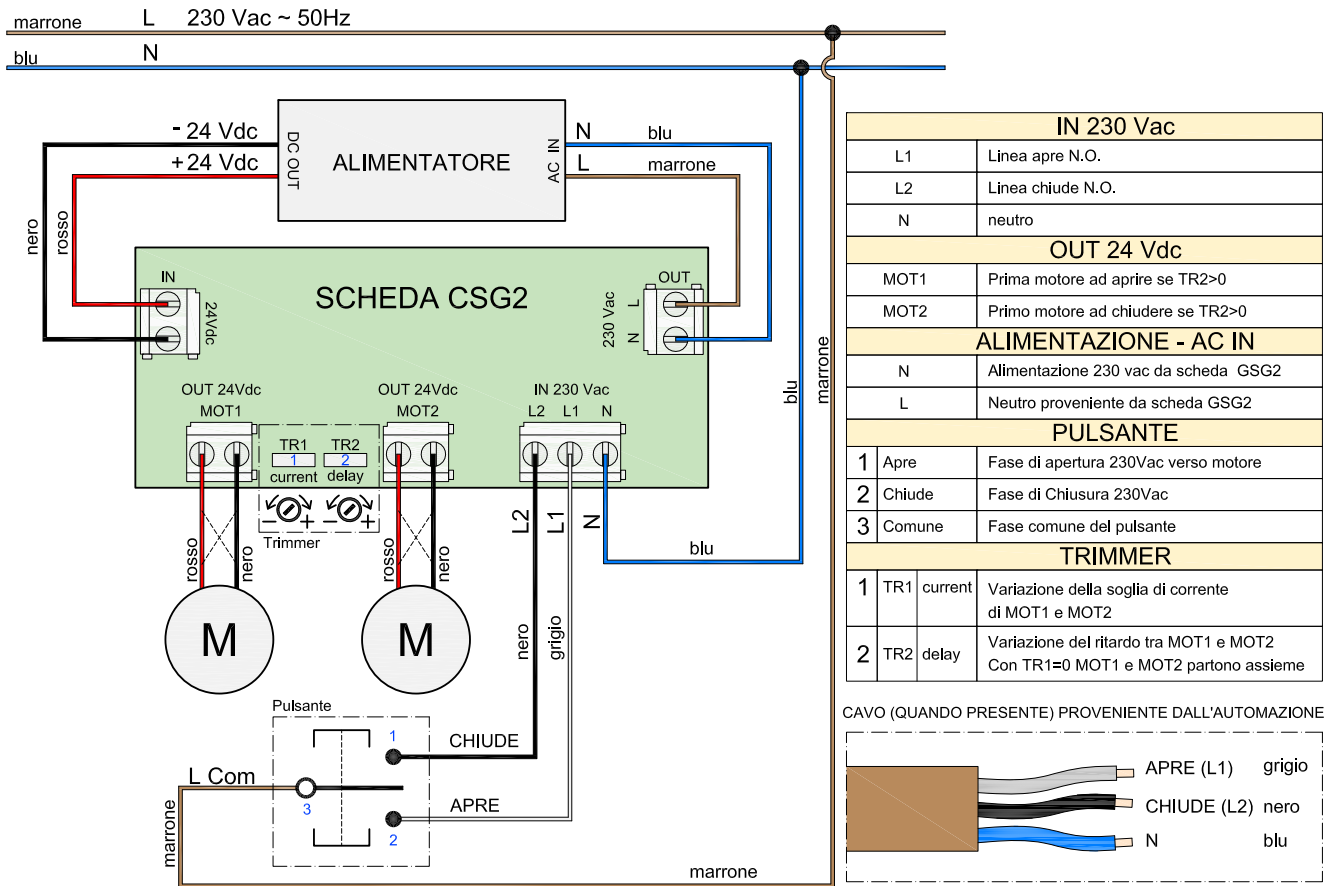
marrone L 230 Vac ~ 50Hz

blu N

- 24 Vdc

+24 Vdc

DC OUT

ALIMENTATORE

AC IN

N blu

L marrone

nero

rosso

SCHEDA CSG2

IN

24Vdc

OUT

230 Vac

L

N

OUT 24Vdc
MOT1

TR1
1
current

TR2
2
delay

Trimmer

OUT 24Vdc
MOT2

IN 230 Vac
L2 L1 N

L2 L1 N

blu

blu

marrone

rosso nero

M

rosso nero

M

nero grigio

Pulsante

1 CHIUDE

L Com

3

APRE

2

marrone

marrone

| IN 230 Vac | |
|---|---|
| L1 | Linea apre N.O. |
| L2 | Linea chiude N.O. |
| N | neutro |
| OUT 24 Vdc | |
| MOT1 | Prima motore ad aprire se TR2>0 |
| MOT2 | Primo motore ad chiudere se TR2>0 |
| ALIMENTAZIONE - AC IN | |
| N | Alimentazione 230 vac da scheda GSG2 |
| L | Neutro proveniente da scheda GSG2 |
| PULSANTE | |
| 1 Apre | Fase di apertura 230Vac verso motore |
| 2 Chiude | Fase di Chiusura 230Vac |
| 3 Comune | Fase comune del pulsante |
| TRIMMER | |
| 1 TR1 current | Variazione della soglia di corrente di MOT1 e MOT2 |
| 2 TR2 delay | Variazione del ritardo tra MOT1 e MOT2 Con TR1=0 MOT1 e MOT2 partono assieme |

CAVO (QUANDO PRESENTE) PROVENIENTE DALL'AUTOMAZIONE

APRE (L1) grigio

CHIUDE (L2) nero

N blu